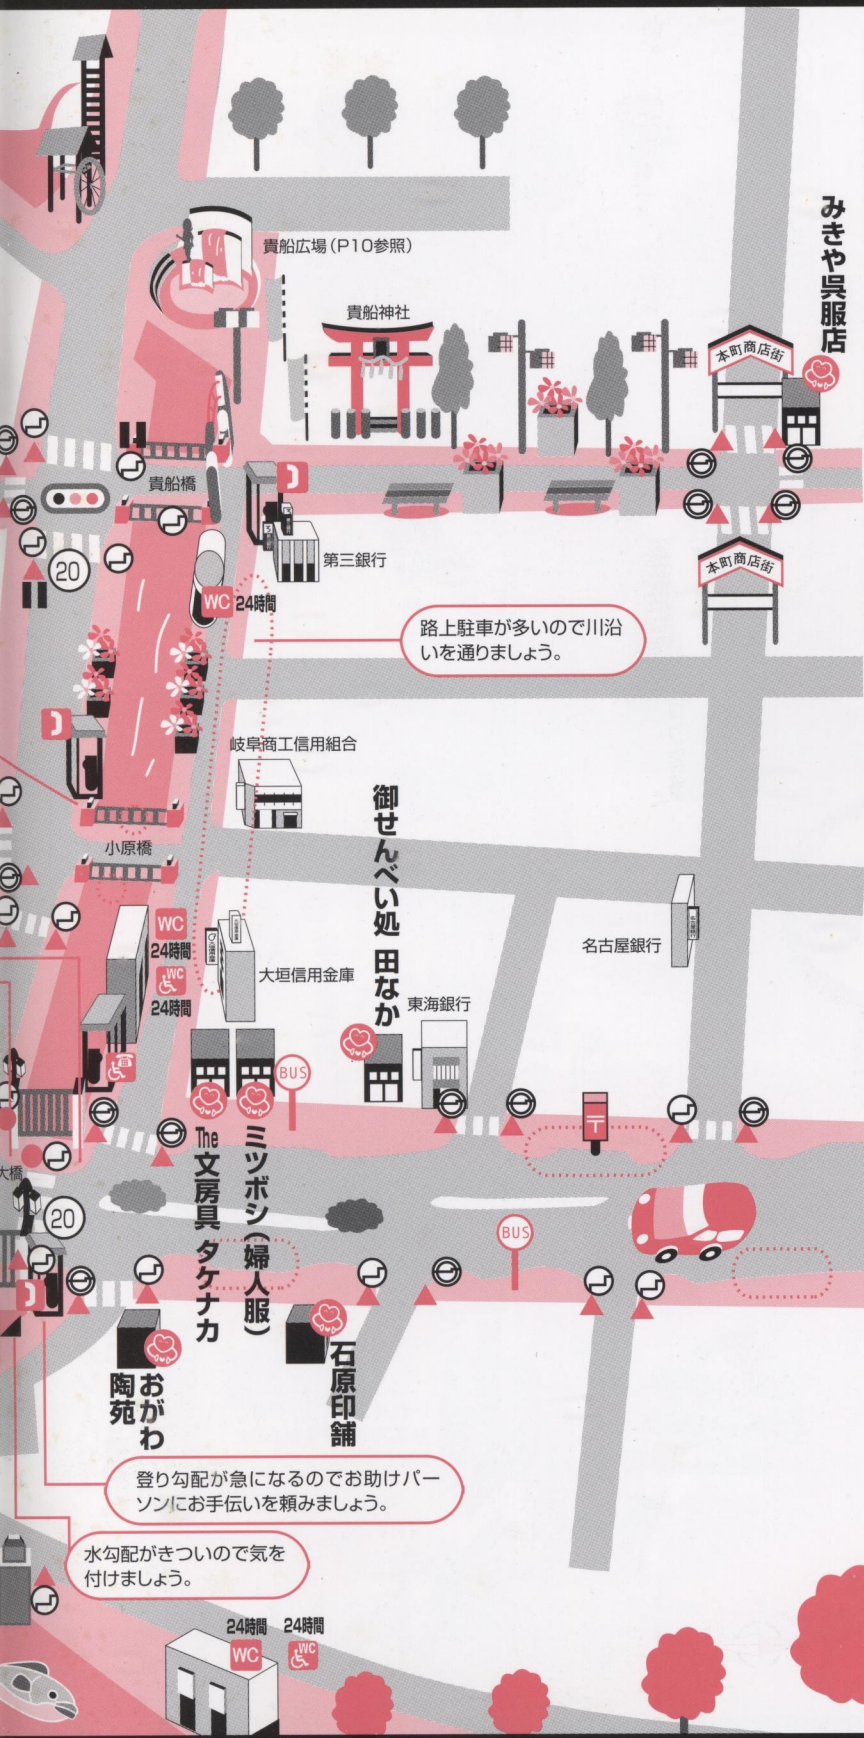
みきや呉服店

貴船広場(P10参照)

貴船神社

本町商店街

貴船橋

20

第三銀行

本町商店街

WC 24時間

路上駐車が多いので川沿いを通りましょう。

岐阜商工信用組合

御せんべい処 田なか

小原橋

WC 24時間

WC 24時間

名古屋銀行

大垣信用金庫

東海銀行

BUS

The 文房具 タケナカ

ミツボシ(婦人服)

大橋

20

BUS

おがわ 陶苑

石原印舗

登り勾配が急になるのでお助けパーソンにお手伝いを頼みましょう。

水勾配がきついので気を付けましょう。

24時間 WC

24時間 WC